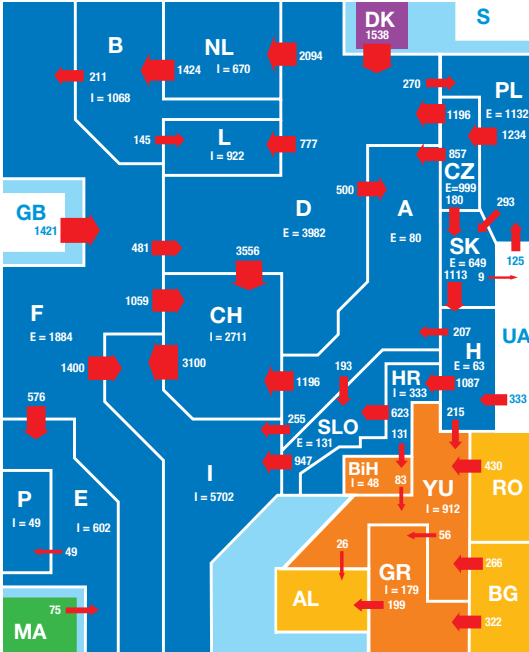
DK
1538

S

B
211
1424
I = 1068

NL
I = 670
2094

270
PL
1196
E = 1132
1234

145
L
I = 922
777

857
CZ
E=999
180

500
A
E = 80

293

GB
1421

D
E = 3982

SK
E = 649
1113
9
125

481

3556

F
E = 1884

1059

CH
I = 2711

1400

3100

207
UA
H
E = 63

193
HR
I = 333
1087
1196
333

576

255
SLO
E = 131
623
215

131

947

BiH
I = 48
83

YU
I = 912
430
RO

P
I = 49

E
I = 602

49

I
I = 5702

26
56

266

GR
I = 179
199

AL

BG

MA
75

322